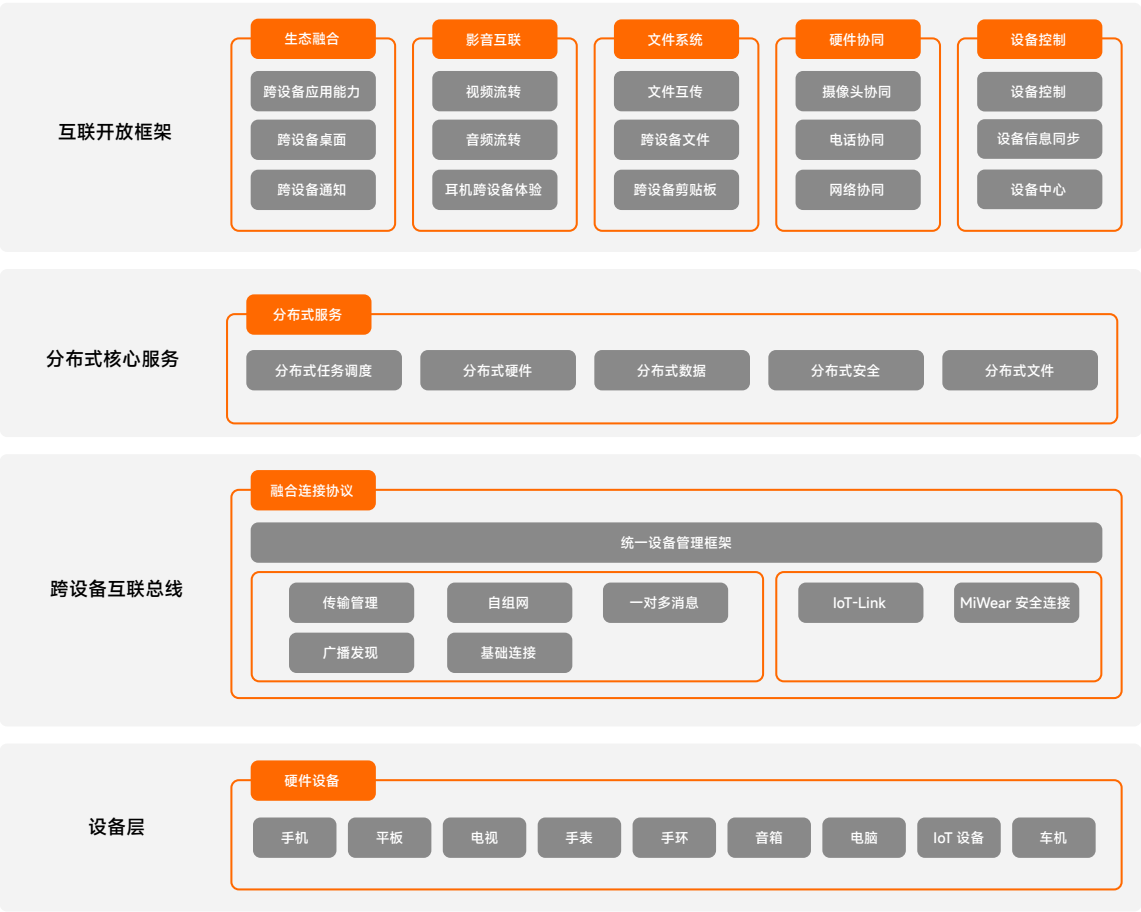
互联开放框架

生态融合
跨设备应用能力
跨设备桌面
跨设备通知

影音互联
视频流转
音频流转
耳机跨设备体验

文件系统
文件互传
跨设备文件
跨设备剪贴板

硬件协同
摄像头协同
电话协同
网络协同

设备控制
设备控制
设备信息同步
设备中心

分布式核心服务

分布式服务
分布式任务调度
分布式硬件
分布式数据
分布式安全
分布式文件

跨设备互联总线

融合连接协议
统一设备管理框架
传输管理
自组网
一对多消息
广播发现
基础连接
IoT-Link
MiWear 安全连接

设备层

硬件设备
手机
平板
电视
手表
手环
音箱
电脑
IoT 设备
车机